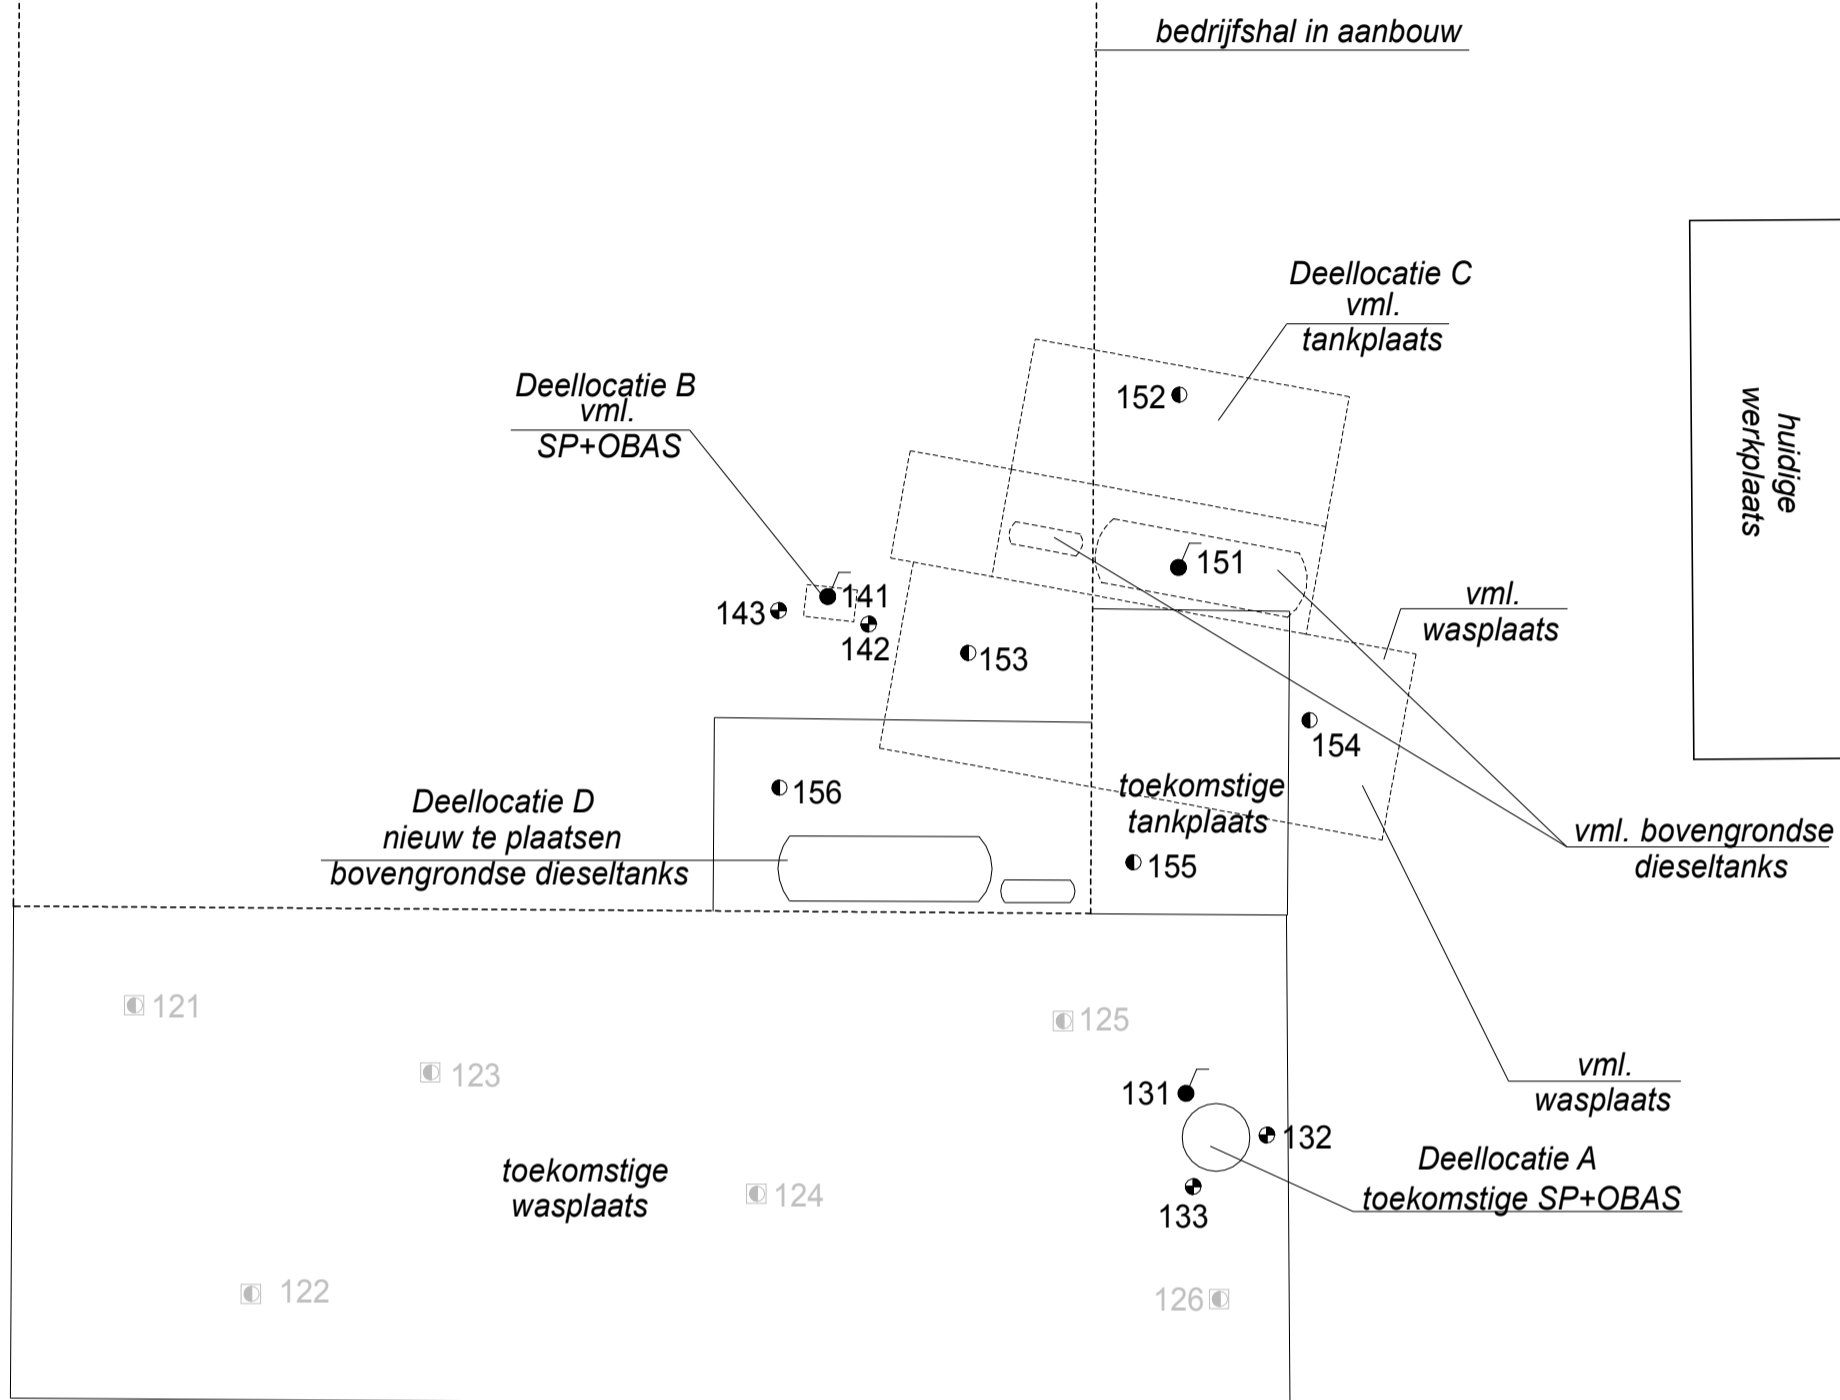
bedrijfshal in aanbouw

Deellocatie C
vml.
tankplaats

huidige werkplaats

152

Deellocatie B
vml.
SP+OBAS

151

143

141

142

153

vml.
wasplaats

154

156

Deellocatie D
nieuw te plaatsen
bovengrondse dieseltanks

toekomstige
tankplaats

vml. bovengrondse
dieseltanks

155

121

125

123

vml.
wasplaats

131

132

Deellocatie A
toekomstige SP+OBAS

toekomstige
wasplaats

124

133

122

126